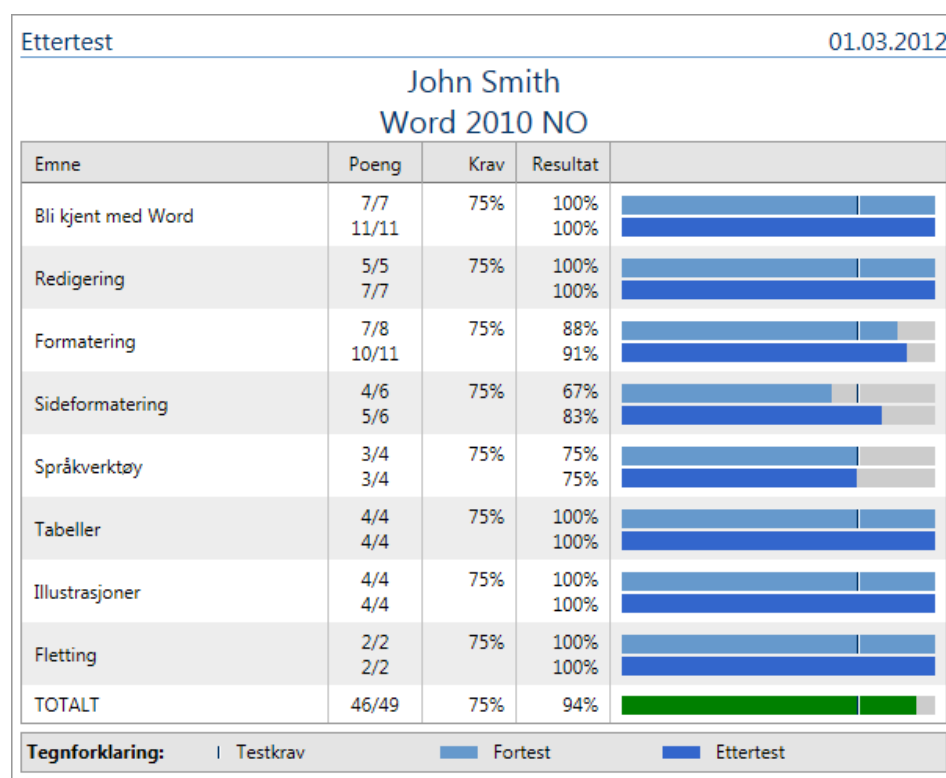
Ettertest 01.03.2012

John Smith
Word 2010 NO

| Emne | Poeng | Krav | Resultat |
|---|---|---|---|
| Bli kjent med Word | 7/7<br>11/11 | 75% | 100%<br>100% |
| Redigering | 5/5<br>7/7 | 75% | 100%<br>100% |
| Formatering | 7/8<br>10/11 | 75% | 88%<br>91% |
| Sideformatering | 4/6<br>5/6 | 75% | 67%<br>83% |
| Språkverktøy | 3/4<br>3/4 | 75% | 75%<br>75% |
| Tabeller | 4/4<br>4/4 | 75% | 100%<br>100% |
| Illustrasjoner | 4/4<br>4/4 | 75% | 100%<br>100% |
| Fletting | 2/2<br>2/2 | 75% | 100%<br>100% |
| TOTALT | 46/49 | 75% | 94% |

Tegnforklaring: Testkrav Fortest Ettertest